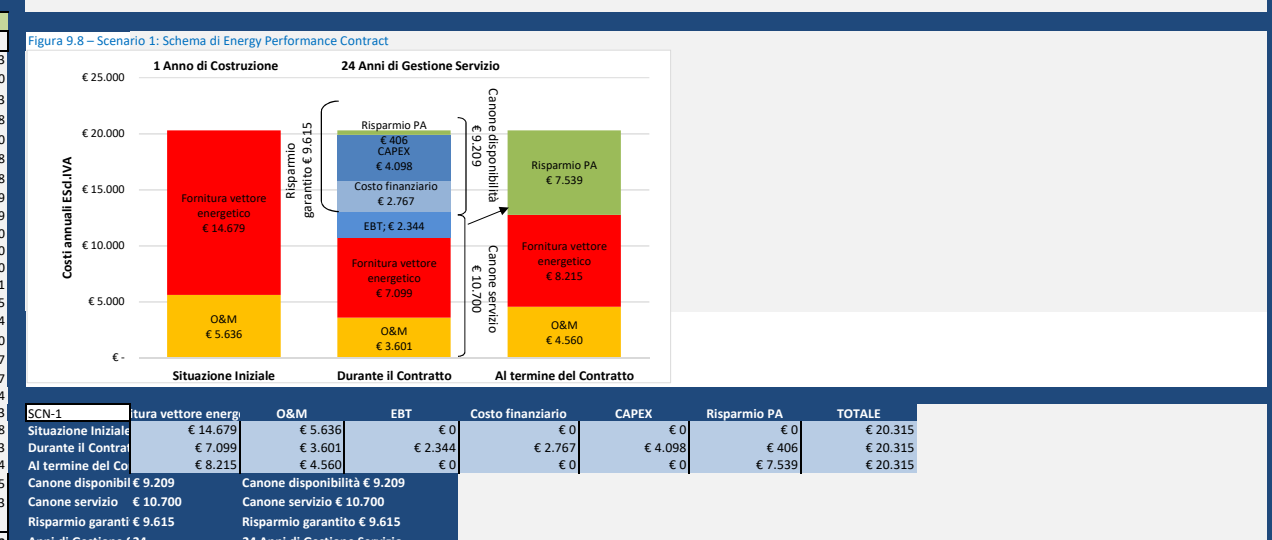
Figura 9.8 – Scenario 1: Schema di Energy Performance Contract

1 Anno di Costruzione

24 Anni di Gestione Servizio

€ 25.000
€ 20.000
€ 15.000
€ 10.000
€ 5.000
€ -

Costi annuali EScl.IVA

Fornitura vettore energetico € 14.679

O&M € 5.636

Risparmio garantito € 9.615

Risparmio PA € 406
CAPEX € 4.098
Costo finanziario € 2.767
EBT; € 2.344
Fornitura vettore energetico € 7.099
O&M € 3.601

Canone disponibilità € 9.209

Canone servizio € 10.700

Risparmio PA € 7.539
Fornitura vettore energetico € 8.215
O&M € 4.560

Situazione Iniziale
Durante il Contratto
Al termine del Contratto

| SCN-1 | itura vettore energ | O&M | EBT | Costo finanziario | CAPEX | Risparmio PA | TOTALE |
|---|---|---|---|---|---|---|---|
| Situazione Iniziale | € 14.679 | € 5.636 | € 0 | € 0 | € 0 | € 0 | € 20.315 |
| Durante il Contrat | € 7.099 | € 3.601 | € 2.344 | € 2.767 | € 4.098 | € 406 | € 20.315 |
| Al termine del Co | € 8.215 | € 4.560 | € 0 | € 0 | € 0 | € 7.539 | € 20.315 |

Canone disponibil € 9.209 Canone disponibilità € 9.209
Canone servizio € 10.700 Canone servizio € 10.700
Risparmio garanti € 9.615 Risparmio garantito € 9.615
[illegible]